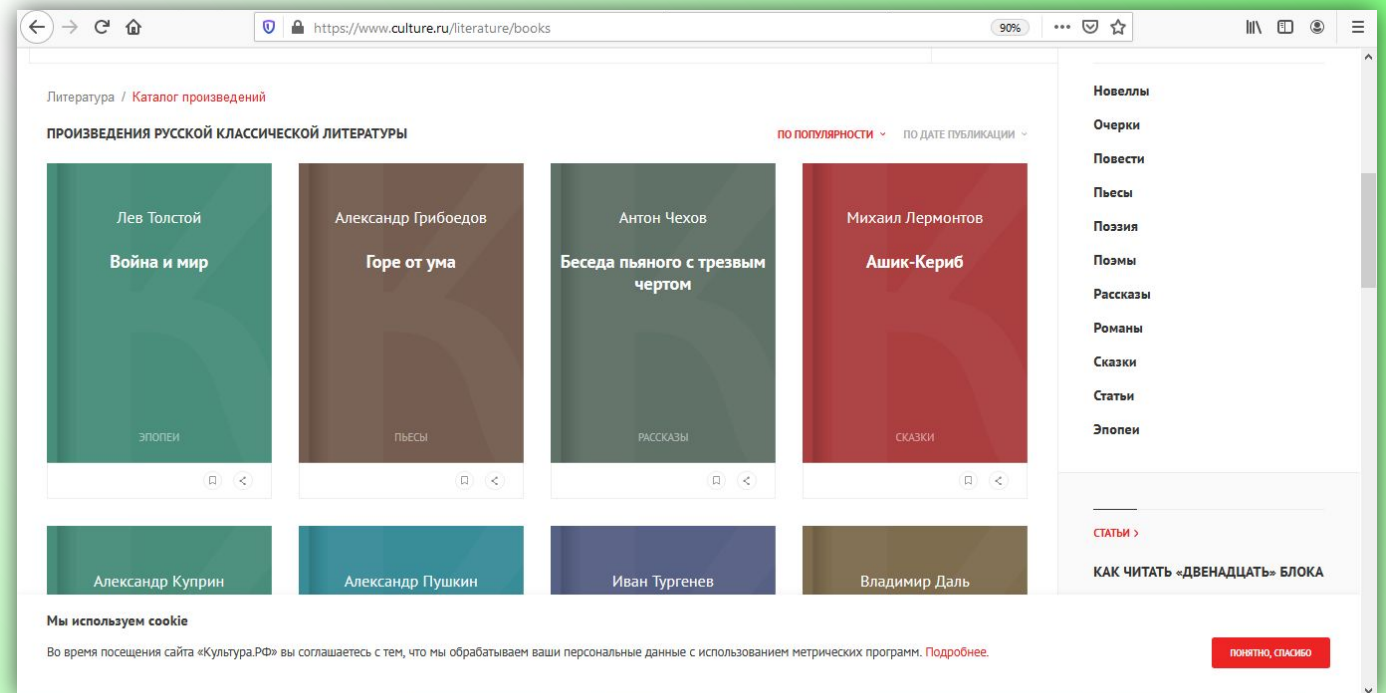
https://www.culture.ru/literature/books

90%

Литература / Каталог произведений

ПРОИЗВЕДЕНИЯ РУССКОЙ КЛАССИЧЕСКОЙ ЛИТЕРАТУРЫ

ПО ПОПУЛЯРНОСТИ

ПО ДАТЕ ПУБЛИКАЦИИ

Лев Толстой

Война и мир

ЭПОПЕИ

Александр Грибоедов

Горе от ума

ПЬЕСЫ

Антон Чехов

Беседа пьяного с трезвым чертом

РАССКАЗЫ

Михаил Лермонтов

Ашик-Кериб

СКАЗКИ

Александр Куприн

Александр Пушкин

Иван Тургенев

Владимир Даль

Новеллы
Очерки
Повести
Пьесы
Поэзия
Поэмы
Рассказы
Романы
Сказки
Статьи
Эпопеи

СТАТЬИ >

КАК ЧИТАТЬ «ДВЕНАДЦАТЬ» БЛОКА

Мы используем cookie

Во время посещения сайта «Культура.РФ» вы соглашаетесь с тем, что мы обрабатываем ваши персональные данные с использованием метрических программ. Подробнее.

ПОНЯТНО, СПАСИБО